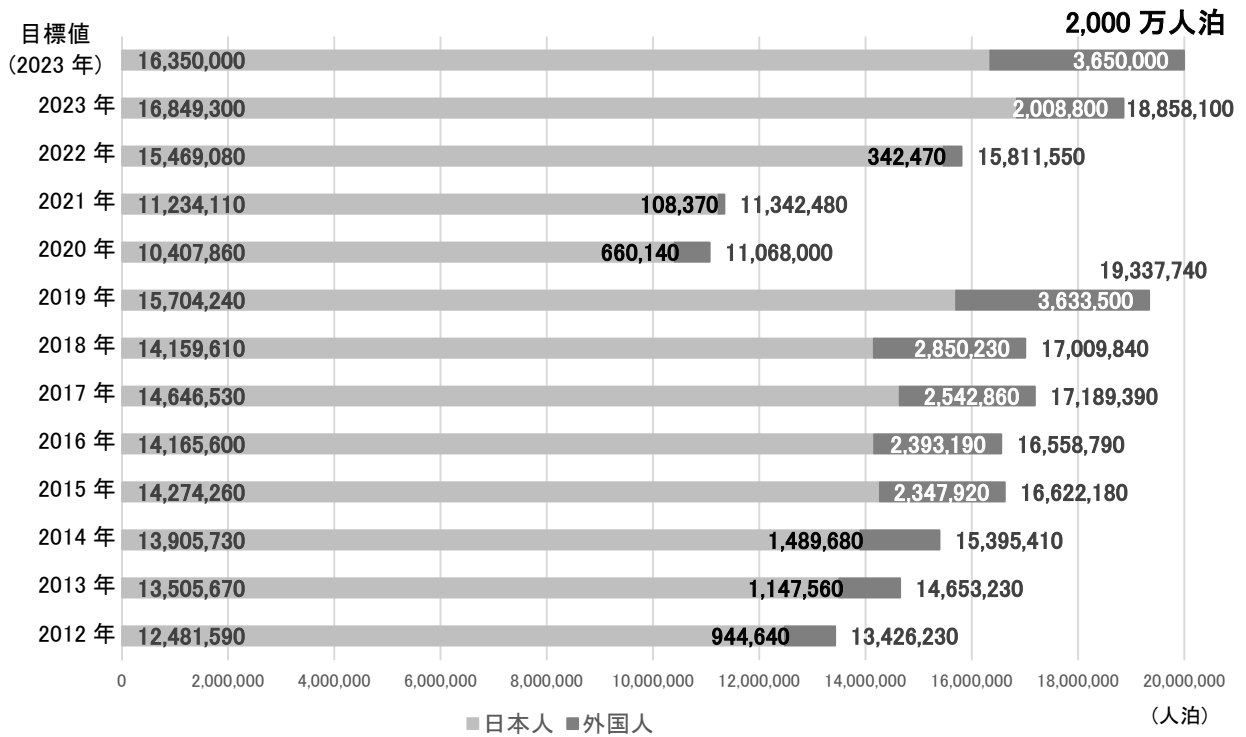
2,000 万人泊

| | 日本人 | 外国人 | 合計 |
|---|---|---|---|
| 目標値（2023 年） | 16,350,000 | 3,650,000 | |
| 2023 年 | 16,849,300 | 2,008,800 | 18,858,100 |
| 2022 年 | 15,469,080 | 342,470 | 15,811,550 |
| 2021 年 | 11,234,110 | 108,370 | 11,342,480 |
| 2020 年 | 10,407,860 | 660,140 | 11,068,000 |
| 2019 年 | 15,704,240 | 3,633,500 | 19,337,740 |
| 2018 年 | 14,159,610 | 2,850,230 | 17,009,840 |
| 2017 年 | 14,646,530 | 2,542,860 | 17,189,390 |
| 2016 年 | 14,165,600 | 2,393,190 | 16,558,790 |
| 2015 年 | 14,274,260 | 2,347,920 | 16,622,180 |
| 2014 年 | 13,905,730 | 1,489,680 | 15,395,410 |
| 2013 年 | 13,505,670 | 1,147,560 | 14,653,230 |
| 2012 年 | 12,481,590 | 944,640 | 13,426,230 |

0 2,000,000 4,000,000 6,000,000 8,000,000 10,000,000 12,000,000 14,000,000 16,000,000 18,000,000 20,000,000

（人泊）

■日本人 ■外国人